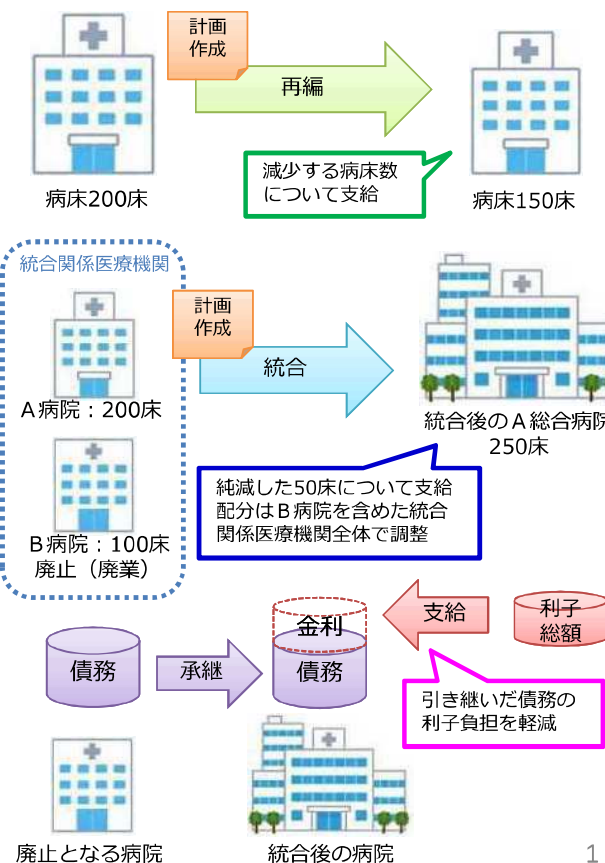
計画作成

再編

病床200床

減少する病床数について支給

病床150床

統合関係医療機関

計画作成

統合

A病院：200床

統合後のA総合病院
250床

B病院：100床
廃止（廃業）

純減した50床について支給
配分はB病院を含めた統合関係医療機関全体で調整

支給

利子総額

金利

債務

承継

債務

引き継いだ債務の利子負担を軽減

廃止となる病院

統合後の病院

1